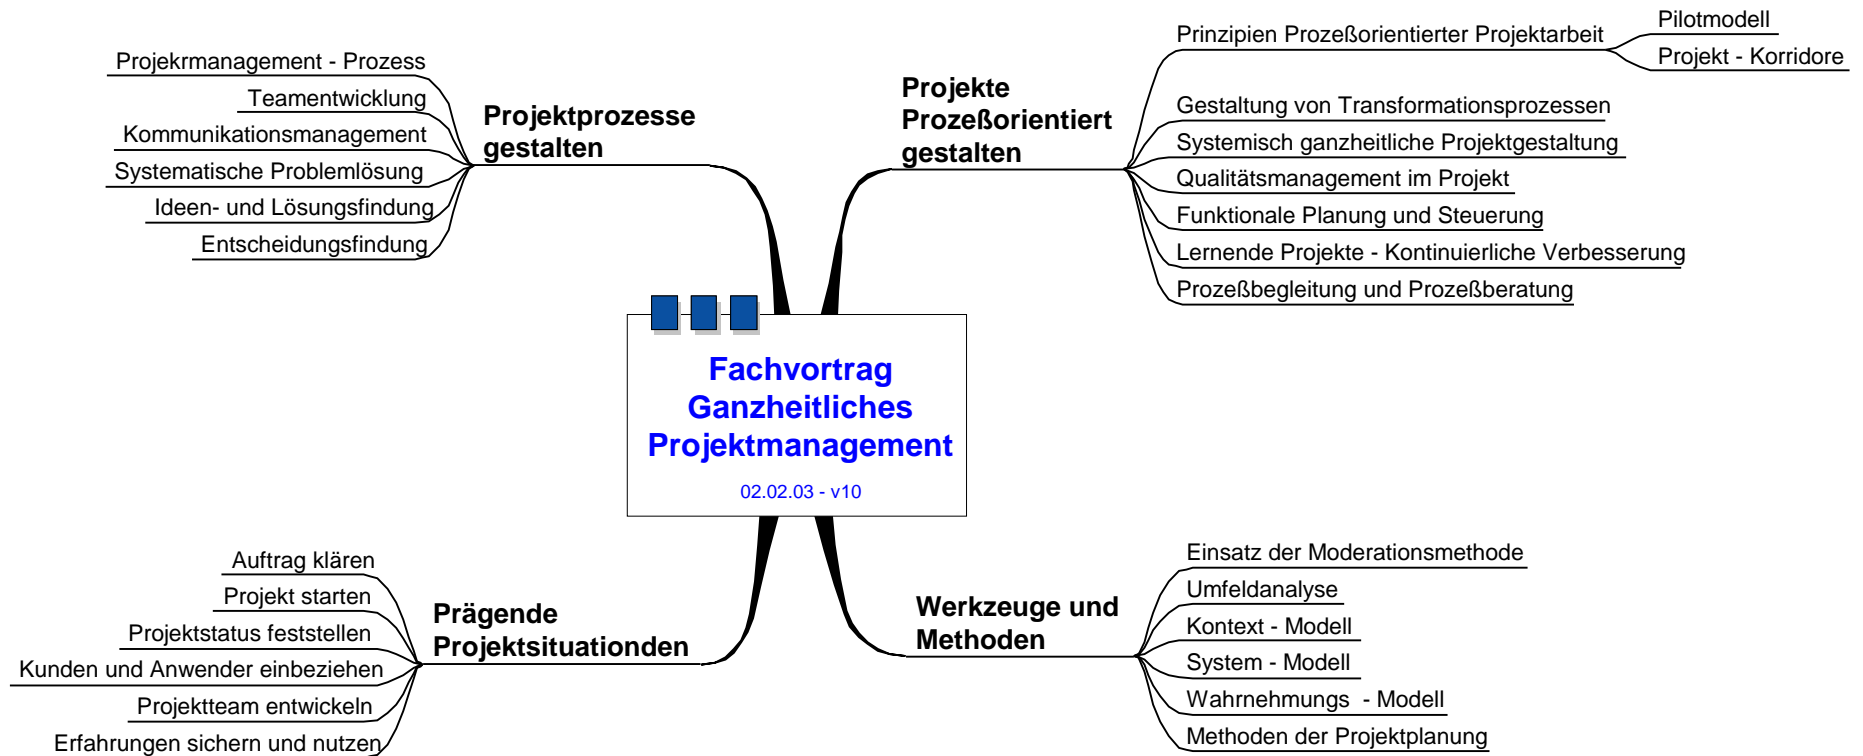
Fachvortrag Ganzheitliches Projektmanagement

02.02.03 - v10

Projektprozesse gestalten

Projekrmanagement - Prozess
Teamentwicklung
Kommunikationsmanagement
Systematische Problemlösung
Ideen- und Lösungsfindung
Entscheidungsfindung

Projekte Prozeßorientiert gestalten

Prinzipien Prozeßorientierter Projektarbeit
Pilotmodell
Projekt - Korridore
Gestaltung von Transformationsprozessen
Systemisch ganzheitliche Projektgestaltung
Qualitätsmanagement im Projekt
Funktionale Planung und Steuerung
Lernende Projekte - Kontinuierliche Verbesserung
Prozeßbegleitung und Prozeßberatung

Prägende Projektsituationden

Auftrag klären
Projekt starten
Projektstatus feststellen
Kunden und Anwender einbeziehen
Projektteam entwickeln
Erfahrungen sichern und nutzen

Werkzeuge und Methoden

Einsatz der Moderationsmethode
Umfeldanalyse
Kontext - Modell
System - Modell
Wahrnehmungs  - Modell
Methoden der Projektplanung